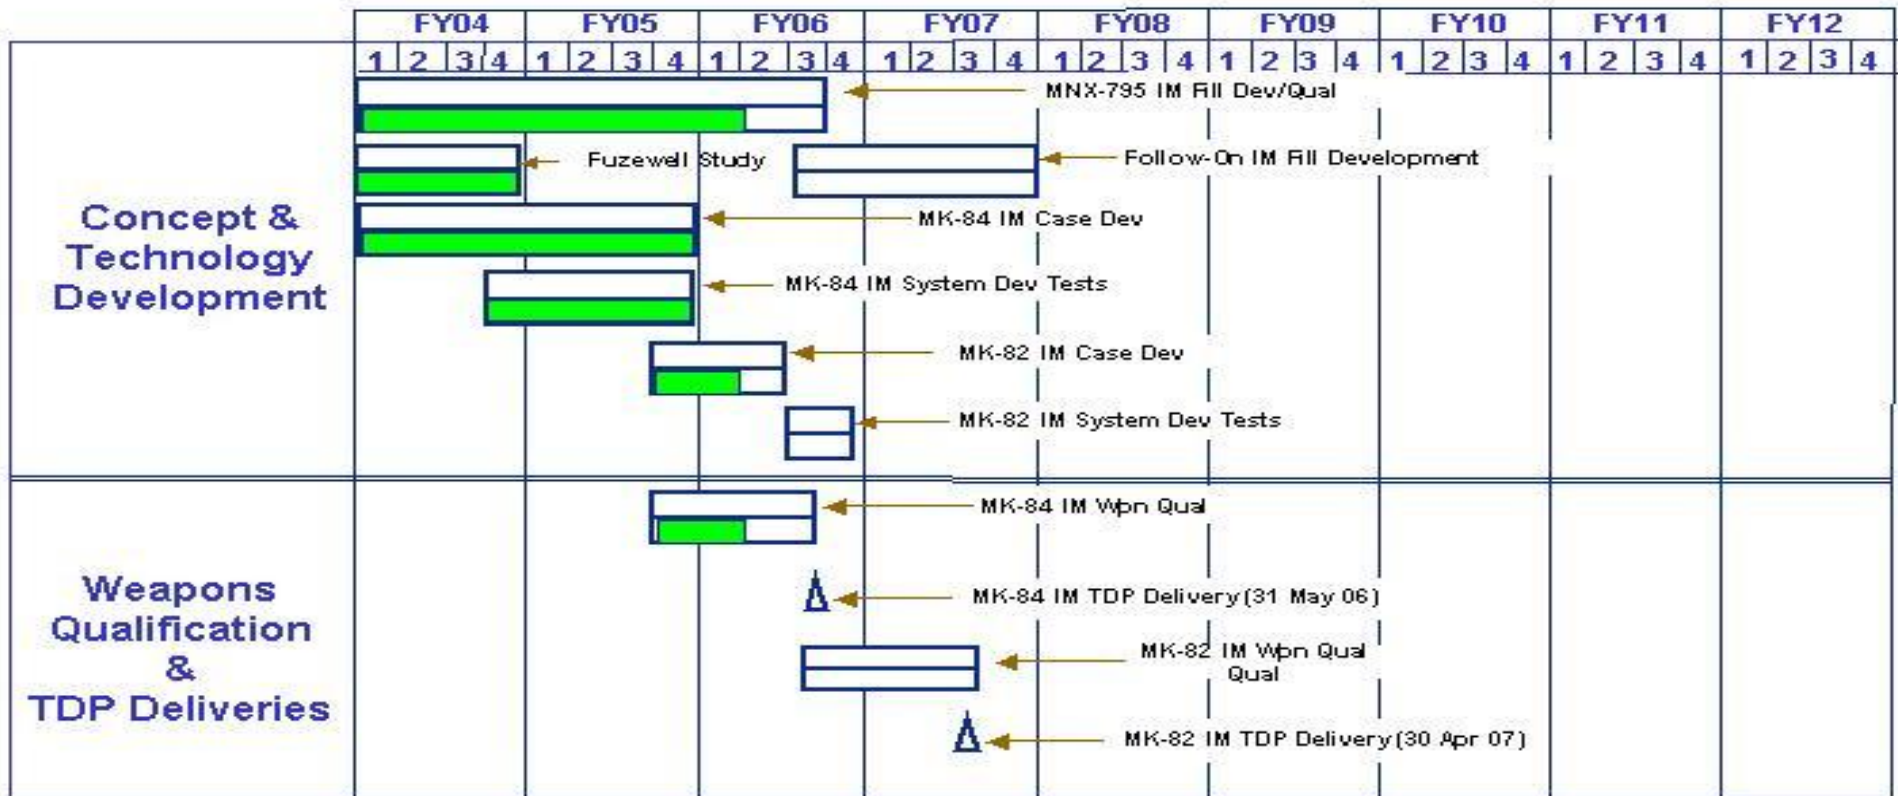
| | FY04 | FY05 | FY06 | FY07 | FY08 | FY09 | FY10 | FY11 | FY12 |
|---|---|---|---|---|---|---|---|---|---|
| | 1 2 3 4 | 1 2 3 4 | 1 2 3 4 | 1 2 3 4 | 1 2 3 4 | 1 2 3 4 | 1 2 3 4 | 1 2 3 4 | 1 2 3 4 |

Concept & Technology Development

MNX-795 IM Fill Dev/Qual

Fuzewell Study

Follow-On IM Fill Development

MK-84 IM Case Dev

MK-84 IM System Dev Tests

MK-82 IM Case Dev

MK-82 IM System Dev Tests

Weapons Qualification & TDP Deliveries

MK-84 IM Wpn Qual

MK-84 IM TDP Delivery (31 May 06)

MK-82 IM Wpn Qual Qual

MK-82 IM TDP Delivery (30 Apr 07)